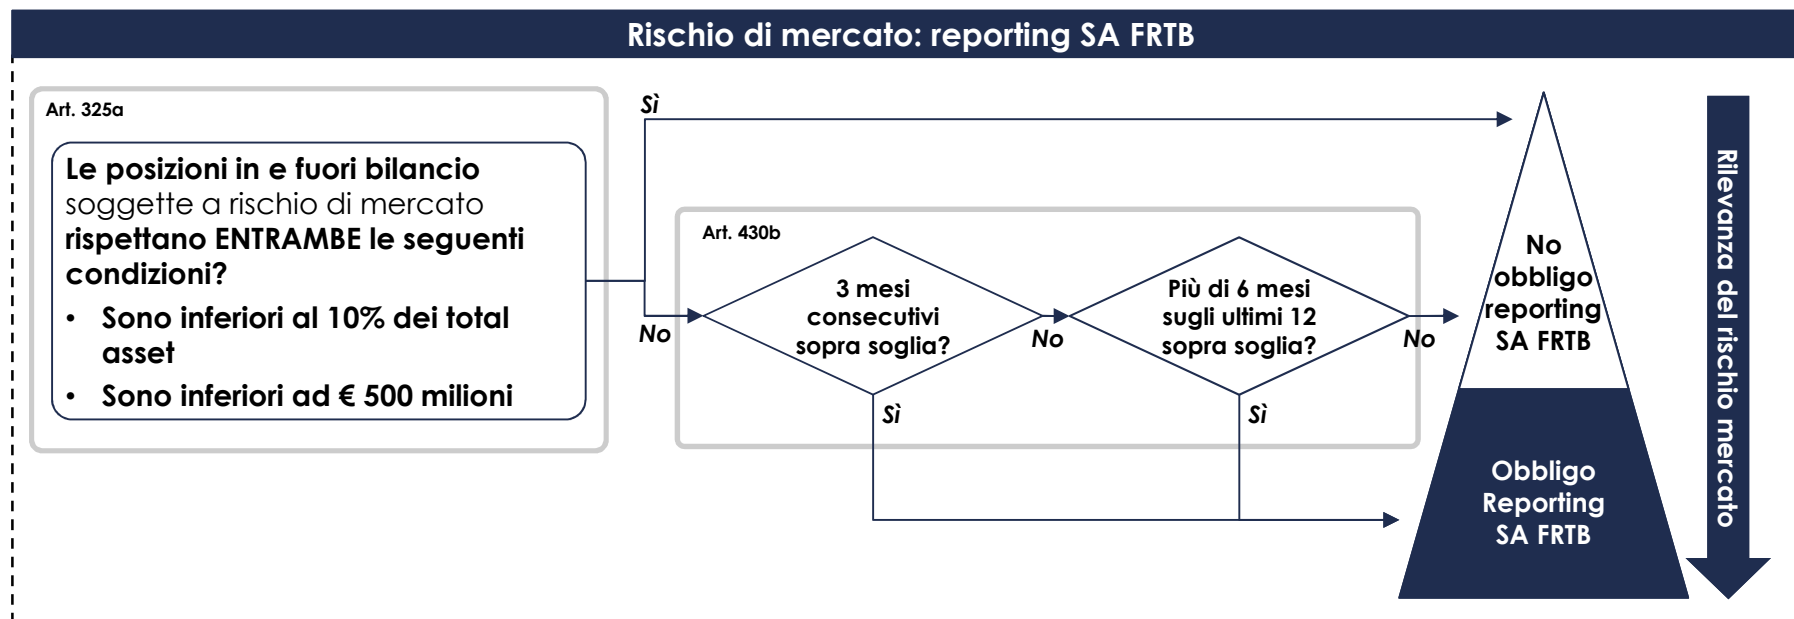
Rischio di mercato: reporting SA FRTB

Art. 325a

Le posizioni in e fuori bilancio soggette a rischio di mercato rispettano ENTRAMBE le seguenti condizioni?

• Sono inferiori al 10% dei total asset
• Sono inferiori ad € 500 milioni

Sì

No

Art. 430b

3 mesi consecutivi sopra soglia?

No

Sì

Più di 6 mesi sugli ultimi 12 sopra soglia?

No

Sì

No obbligo reporting SA FRTB

Obbligo Reporting SA FRTB

Rilevanza del rischio mercato